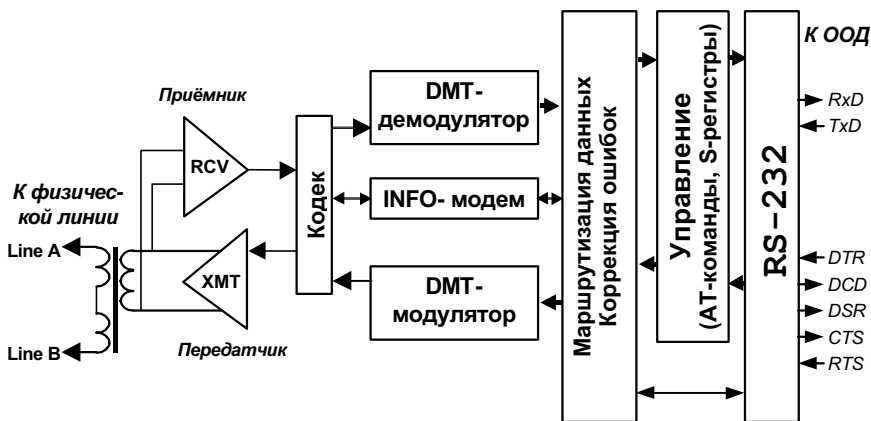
Приёмник

К физической линии

Line A

Line B

RCV

XMT

Передатчик

Кодек

DMT-демодулятор

INFO- модем

DMT-модулятор

Маршрутизация данных
Коррекция ошибок

Управление
(АТ-команды, S-регистры)

RS-232

К ООД

RxD

TxD

DTR

DCD

DSR

CTS

RTS